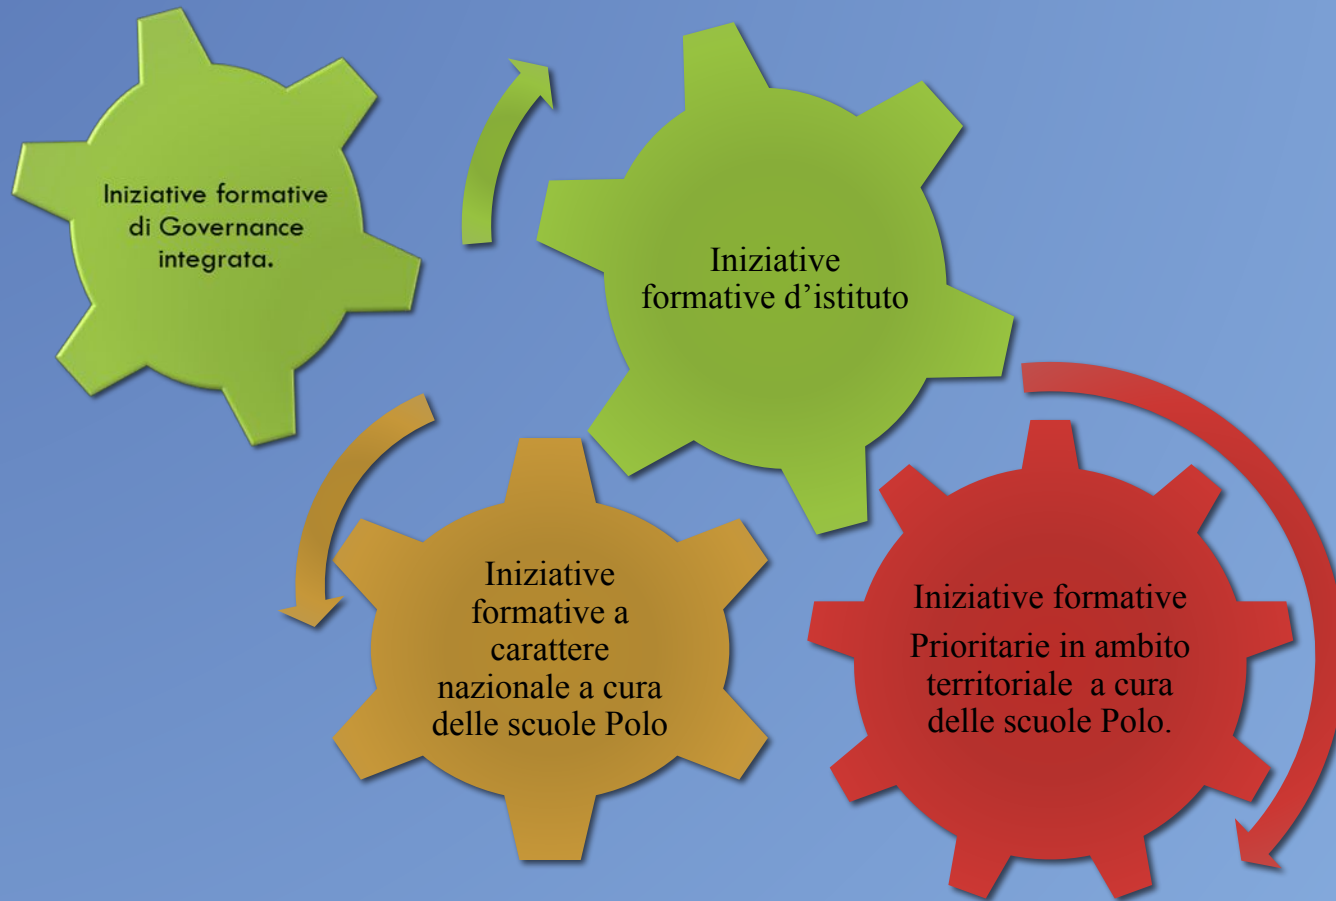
Iniziative formative di Governance integrata.

Iniziative formative d’istituto

Iniziative formative a carattere nazionale a cura delle scuole Polo

Iniziative formative

Prioritarie in ambito territoriale a cura delle scuole Polo.